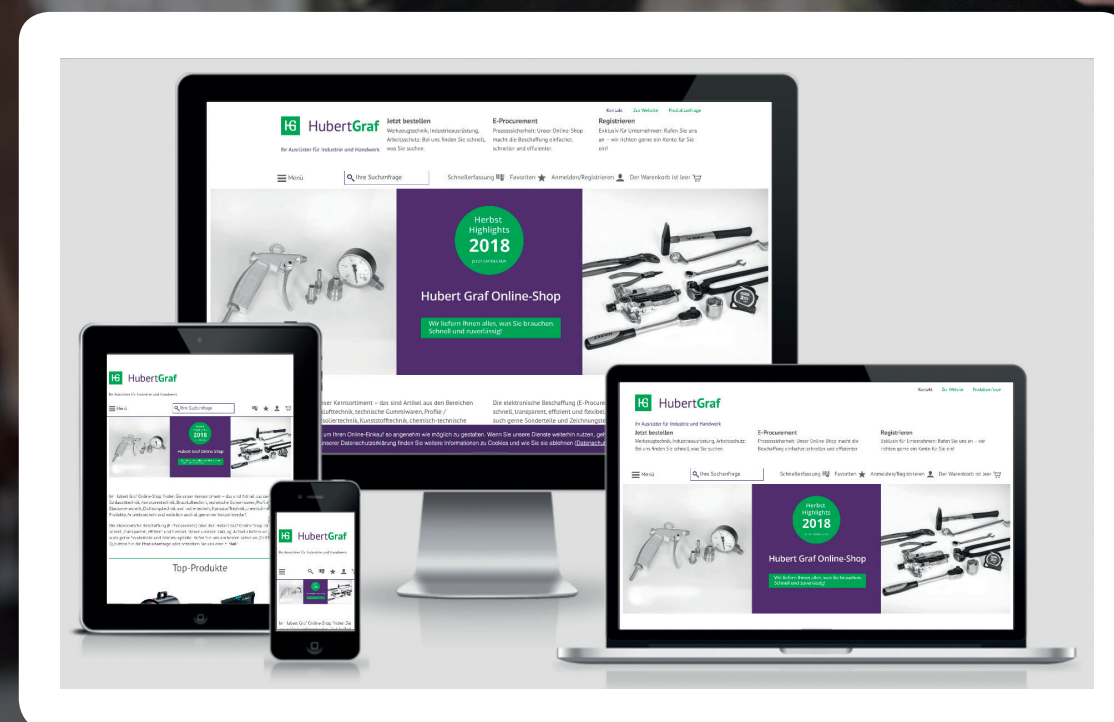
Kontakt Zur Website Produktanfrage

HG HubertGraf

Ihr Ausrüster für Industrie und Handwerk

Jetzt bestellen
Werkzeugtechnik, Industrieausrüstung, Arbeitsschutz: Bei uns finden Sie schnell, was Sie suchen.

E-Procurement
Prozesssicherheit: Unser Online-Shop macht die Beschaffung einfacher, schneller und effizienter.

Registrieren
Exklusiv für Unternehmen: Rufen Sie uns an – wir richten gerne ein Konto für Sie ein!

Menü Ihre Suchanfrage Schnellerfassung Favoriten Anmelden/Registrieren Der Warenkorb ist leer

Herbst Highlights 2018

Hubert Graf Online-Shop

Wir liefern Ihnen alles, was Sie brauchen. Schnell und zuverlässig!

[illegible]ser Kernsortiment – das sind Artikel aus den Bereichen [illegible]lufttechnik, technische Gummiwaren, Profile / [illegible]soliertechnik, Kunststofftechnik, chemisch-technische

Die elektronische Beschaffung (E-Procur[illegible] schnell, transparent, effizient und flexibel. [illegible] auch gerne Sonderteile und Zeichnungst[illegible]

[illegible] um Ihren Online-Einkauf so angenehm wie möglich zu gestalten. Wenn Sie unsere Dienste weiterhin nutzen, geh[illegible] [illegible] Datenschutzerklärung finden Sie weitere Informationen zu Cookies und wie Sie sie ablehnen (Datenschut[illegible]

Top-Produkte